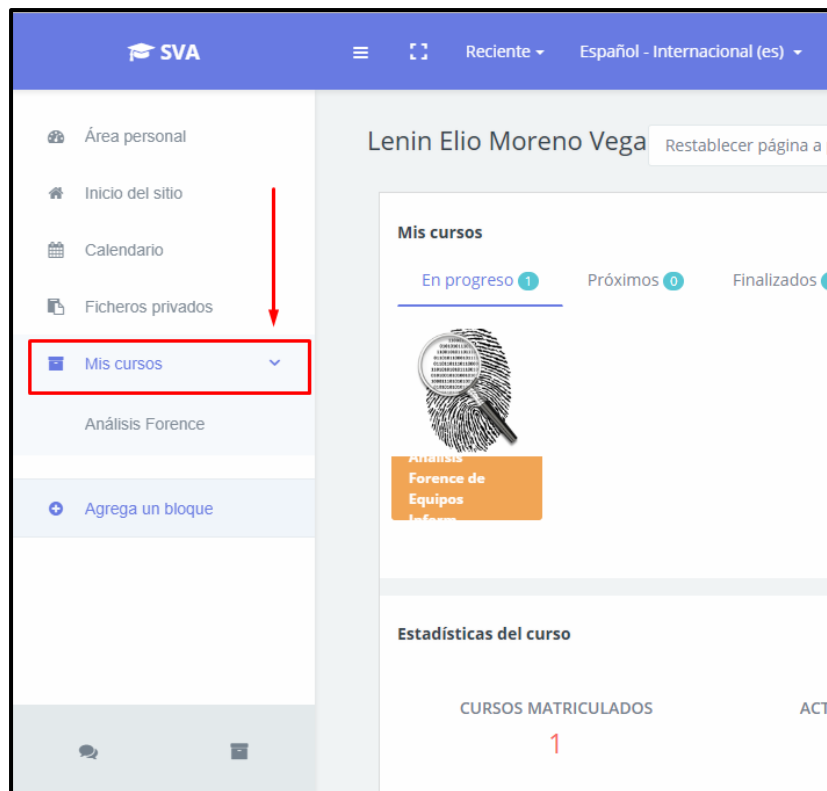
SVA

Reciente

Español - Internacional (es)

Área personal

Inicio del sitio

Calendario

Ficheros privados

Mis cursos

Análisis Forence

Agrega un bloque

Lenin Elio Moreno Vega

Restablecer página a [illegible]

Mis cursos

En progreso 1

Próximos 0

Finalizados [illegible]

Análisis Forence de Equipos Inform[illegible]

Estadísticas del curso

CURSOS MATRICULADOS

1

ACT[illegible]